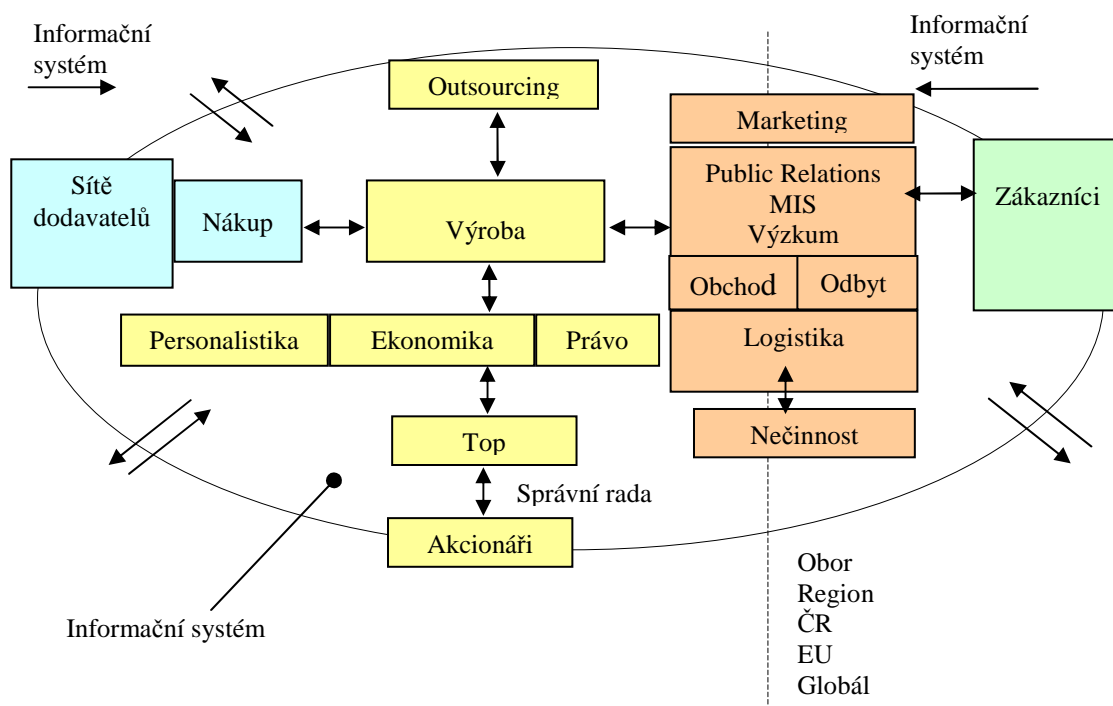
Informační systém

Informační systém

Outsourcing

Marketing

Sítě dodavatelů

Nákup

Výroba

Public Relations
MIS
Výzkum

Zákazníci

Obchod

Odbyt

Personalistika

Ekonomika

Právo

Logistika

Top

Nečinnost

Správní rada

Akcionáři

Obor
Region
ČR
EU
Globál

Informační systém